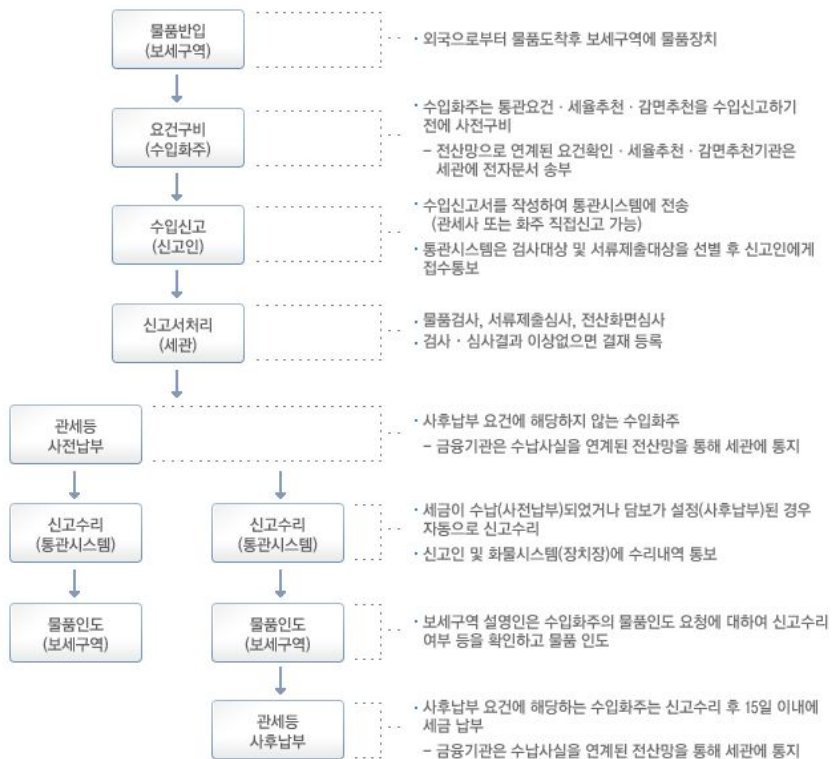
물품반입
(보세구역)

· 외국으로부터 물품도착후 보세구역에 물품장치

요건구비
(수입화주)

· 수입화주는 통관요건 · 세율추천 · 감면추천을 수입신고하기 전에 사전구비

– 전산망으로 연계된 요건확인 · 세율추천 · 감면추천기관은 세관에 전자문서 송부

수입신고
(신고인)

· 수입신고서를 작성하여 통관시스템에 전송 (관세사 또는 화주 직접신고 가능)

· 통관시스템은 검사대상 및 서류제출대상을 선별 후 신고인에게 접수통보

신고서처리
(세관)

· 물품검사, 서류제출심사, 전산화면심사

· 검사 · 심사결과 이상없으면 결재 등록

관세등
사전납부

· 사후납부 요건에 해당하지 않는 수입화주

– 금융기관은 수납사실을 연계된 전산망을 통해 세관에 통지

신고수리
(통관시스템)

신고수리
(통관시스템)

· 세금이 수납(사전납부)되었거나 담보가 설정(사후납부)된 경우 자동으로 신고수리

· 신고인 및 화물시스템(장치장)에 수리내역 통보

물품인도
(보세구역)

물품인도
(보세구역)

· 보세구역 설영인은 수입화주의 물품인도 요청에 대하여 신고수리 여부 등을 확인하고 물품 인도

관세등
사후납부

· 사후납부 요건에 해당하는 수입화주는 신고수리 후 15일 이내에 세금 납부

– 금융기관은 수납사실을 연계된 전산망을 통해 세관에 통지